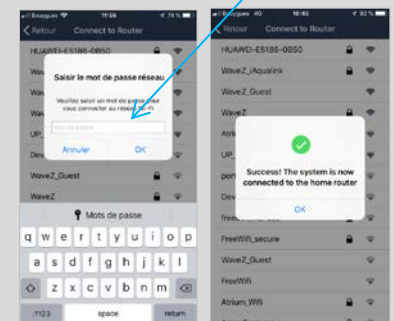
Bouygues 11:38 74 %
Retour Connect to Router
HUAWEI-E5186-0950
Saisir le mot de passe réseau
Veuillez saisir un mot de passe pour vous connecter au réseau Wi-Fi
Mot de passe
Annuler OK
UP_
Dev
WaveZ_Guest
WaveZ
Mots de passe
q w e r t y u i o p
a s d f g h j k l m
z x c v b n
.?123 space return

Bouygues 4G 16:45 93 %
Retour Connect to Router
HUAWEI-E5186-0950
WaveZ_iAqualink
WaveZ_Guest
WaveZ
Atriu
UP_
por
Dev
Success! The system is now connected to the home router
OK
freewifi
FreeWifi_secure
WaveZ_Guest
FreeWifi
Atrium_Wifi
WaveZ